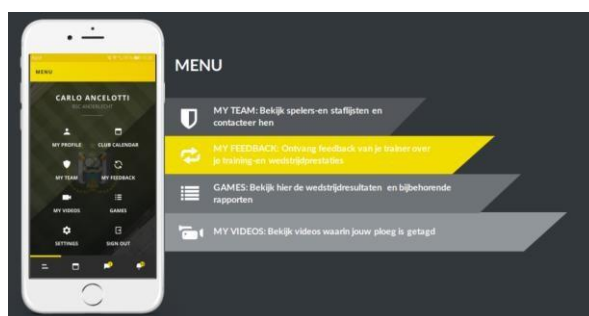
MENU

CARLO ANCELOTTI

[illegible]

MY PROFILE

CLUB CALENDAR

MY TEAM

MY FEEDBACK

MY VIDEOS

GAMES

SETTINGS

SIGN OUT

MENU

MY TEAM: Bekijk spelers-en staflijsten en contacteer hen

MY FEEDBACK: Ontvang feedback van je trainer over je training-en wedstrijdprestaties

GAMES: Bekijk hier de wedstrijdresultaten en bijbehorende rapporten

MY VIDEOS: Bekijk videos waarin jouw ploeg is getagd